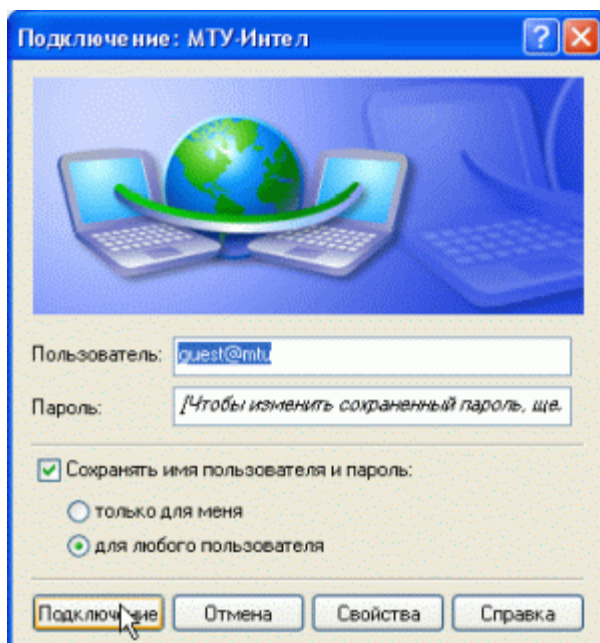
Подключение: МТУ-Интел

Пользователь: guest@mtu

Пароль: [Чтобы изменить сохраненный пароль, ще.

Сохранять имя пользователя и пароль:

только для меня

для любого пользователя

Подключение Отмена Свойства Справка